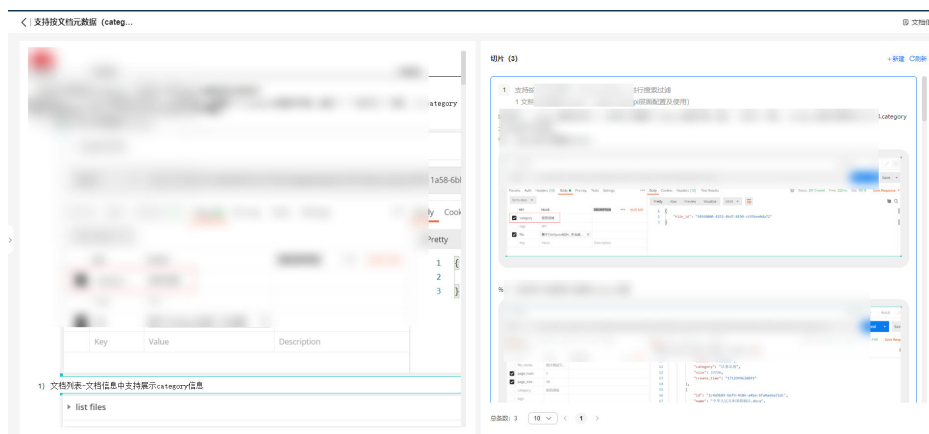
< 支持按文档元数据（categ...

文档

切片 (3)

+ 新建 刷新

ategory

1a58-6b

ly Cook

Pretty

1
2
3

Key Value Description

1）文档列表-文档信息中支持展示category信息

▸ list files

1 支持按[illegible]行搜索过滤
1 文档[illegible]p(前端配置及使用)

category

%

总条数: 3 10 < 1 >